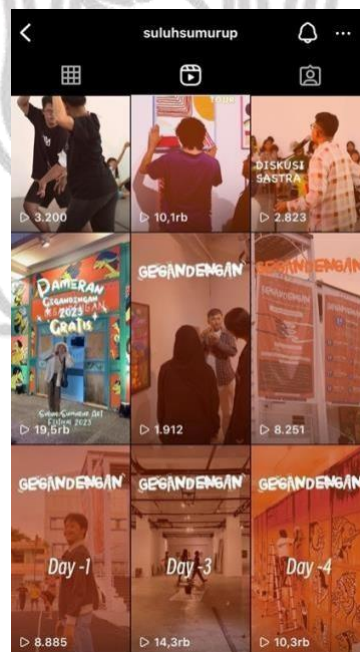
suluhsumurup

3.200
10,1rb
DISKUSI SASTRA
2.823

Pameran Gegandengan 2023 Gratis
Suluh Sumurup Art Festival 2023
19,5rb
GEGANDENGAN
1.912
GEGANDENGAN
8.251

GEGANDENGAN
Day -1
8.885
GEGANDENGAN
Day -3
14,3rb
GEGANDENGAN
Day -4
10,3rb